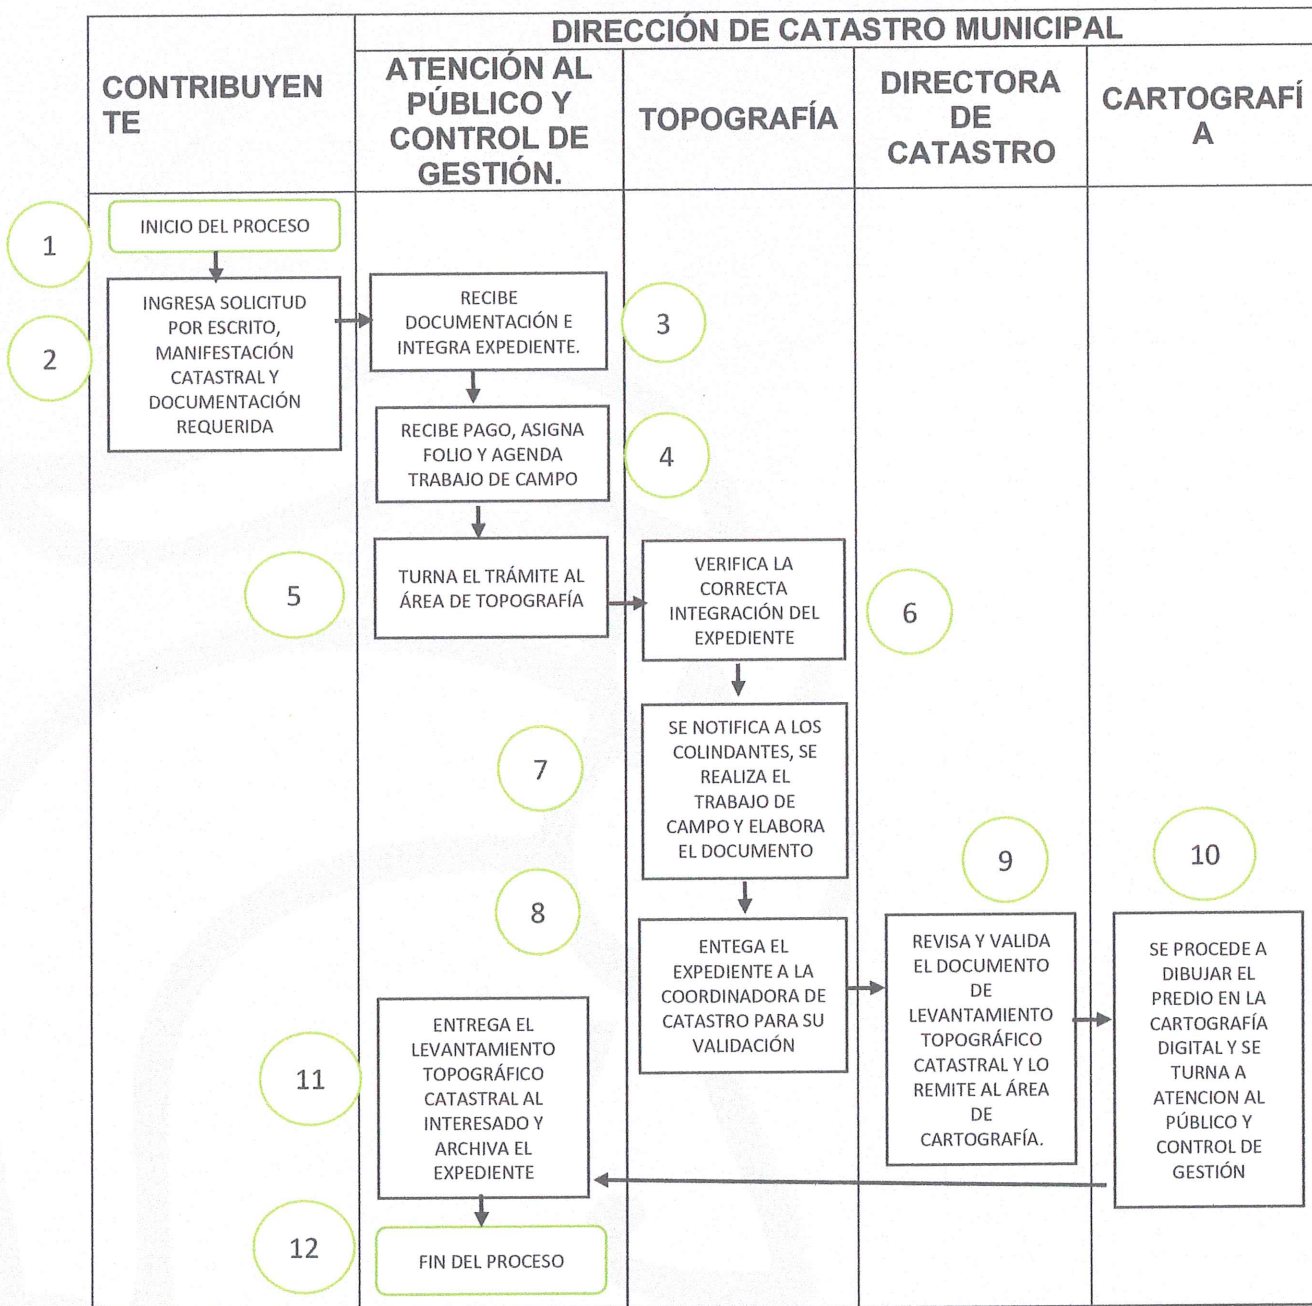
| CONTRIBUYENTE | DIRECCIÓN DE CATASTRO MUNICIPAL | | | |
|---|---|---|---|---|
| | ATENCIÓN AL PÚBLICO Y CONTROL DE GESTIÓN. | TOPOGRAFÍA | DIRECTORA DE CATASTRO | CARTOGRAFÍA |

1
INICIO DEL PROCESO

2
INGRESA SOLICITUD POR ESCRITO, MANIFESTACIÓN CATASTRAL Y DOCUMENTACIÓN REQUERIDA

3
RECIBE DOCUMENTACIÓN E INTEGRA EXPEDIENTE.

4
RECIBE PAGO, ASIGNA FOLIO Y AGENDA TRABAJO DE CAMPO

5
TURNA EL TRÁMITE AL ÁREA DE TOPOGRAFÍA

6
VERIFICA LA CORRECTA INTEGRACIÓN DEL EXPEDIENTE

7
SE NOTIFICA A LOS COLINDANTES, SE REALIZA EL TRABAJO DE CAMPO Y ELABORA EL DOCUMENTO

8
ENTEGA EL EXPEDIENTE A LA COORDINADORA DE CATASTRO PARA SU VALIDACIÓN

9
REVISA Y VALIDA EL DOCUMENTO DE LEVANTAMIENTO TOPOGRÁFICO CATASTRAL Y LO REMITE AL ÁREA DE CARTOGRAFÍA.

10
SE PROCEDE A DIBUJAR EL PREDIO EN LA CARTOGRAFÍA DIGITAL Y SE TURNA A ATENCION AL PÚBLICO Y CONTROL DE GESTIÓN

11
ENTREGA EL LEVANTAMIENTO TOPOGRÁFICO CATASTRAL AL INTERESADO Y ARCHIVA EL EXPEDIENTE

12
FIN DEL PROCESO